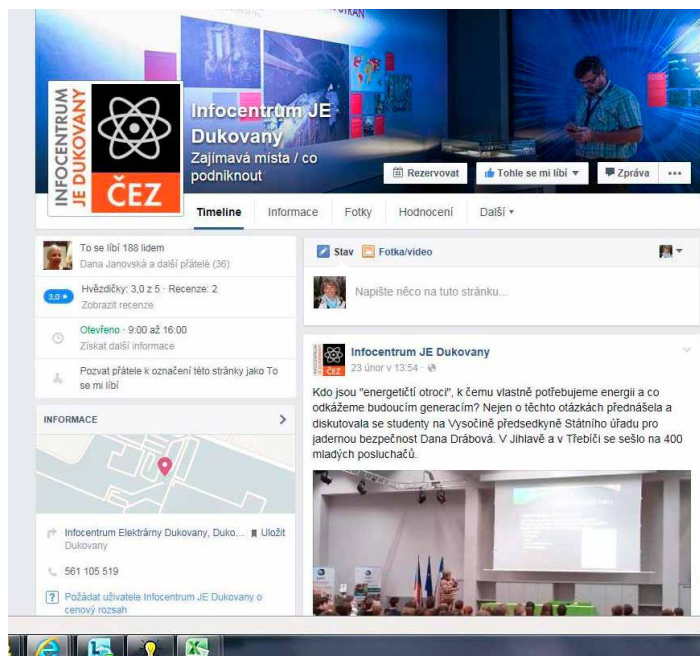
INFOCENTRUM JE DUKOVANY
ČEZ

Infocentrum JE Dukovany
Zajímavá místa / co podniknout

Rezervovat
Tohle se mi líbí
Zpráva
...

Timeline
Informace
Fotky
Hodnocení
Další

To se líbí 188 lidem
Dana Janovská a další přátelé (36)

3,0 ★ Hvězdičky: 3,0 z 5 · Recenze: 2
Zobrazit recenze

Otevřeno · 9:00 až 16:00
Získat další informace

Pozvat přátele k označení této stránky jako To se mi líbí

INFORMACE

Infocentrum Elektrárny Dukovany, Duko... Uložit
Dukovany

561 105 519

Požádat uživatele Infocentrum JE Dukovany o cenový rozsah

Stav
Fotka/video

Napište něco na tuto stránku...

Infocentrum JE Dukovany
23 únor v 13:54 ·

Kdo jsou "energetičtí otroci", k čemu vlastně potřebujeme energii a co odkážeme budoucím generacím? Nejen o těchto otázkách přednášela a diskutovala se studenty na Vysočině předsedkyně Státního úřadu pro jadernou bezpečnost Dana Drábová. V Jihlavě a v Třebíči se sešlo na 400 mladých posluchačů.